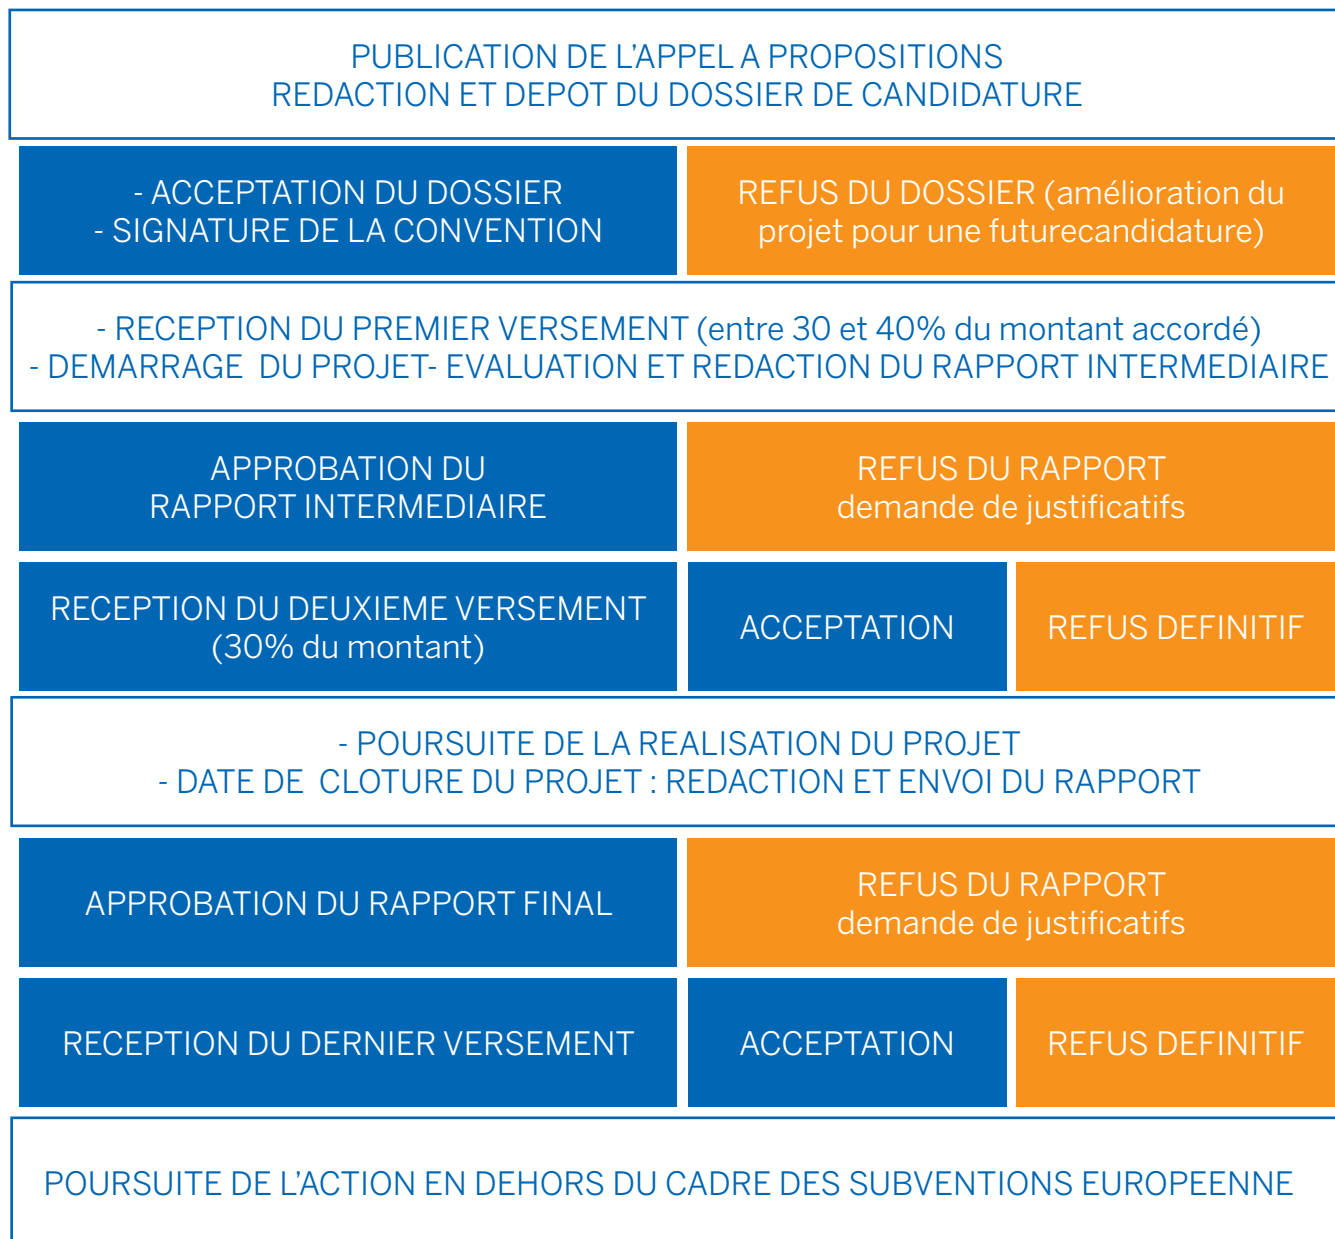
PUBLICATION DE L'APPEL A PROPOSITIONS
REDACTION ET DEPOT DU DOSSIER DE CANDIDATURE

- ACCEPTATION DU DOSSIER
- SIGNATURE DE LA CONVENTION

REFUS DU DOSSIER (amélioration du projet pour une futurecandidature)

- RECEPTION DU PREMIER VERSEMENT (entre 30 et 40% du montant accordé)
- DEMARRAGE DU PROJET- EVALUATION ET REDACTION DU RAPPORT INTERMEDIAIRE

APPROBATION DU RAPPORT INTERMEDIAIRE

REFUS DU RAPPORT
demande de justificatifs

RECEPTION DU DEUXIEME VERSEMENT (30% du montant)

ACCEPTATION

REFUS DEFINITIF

- POURSUITE DE LA REALISATION DU PROJET
- DATE DE CLOTURE DU PROJET : REDACTION ET ENVOI DU RAPPORT

APPROBATION DU RAPPORT FINAL

REFUS DU RAPPORT
demande de justificatifs

RECEPTION DU DERNIER VERSEMENT

ACCEPTATION

REFUS DEFINITIF

POURSUITE DE L'ACTION EN DEHORS DU CADRE DES SUBVENTIONS EUROPEENNE